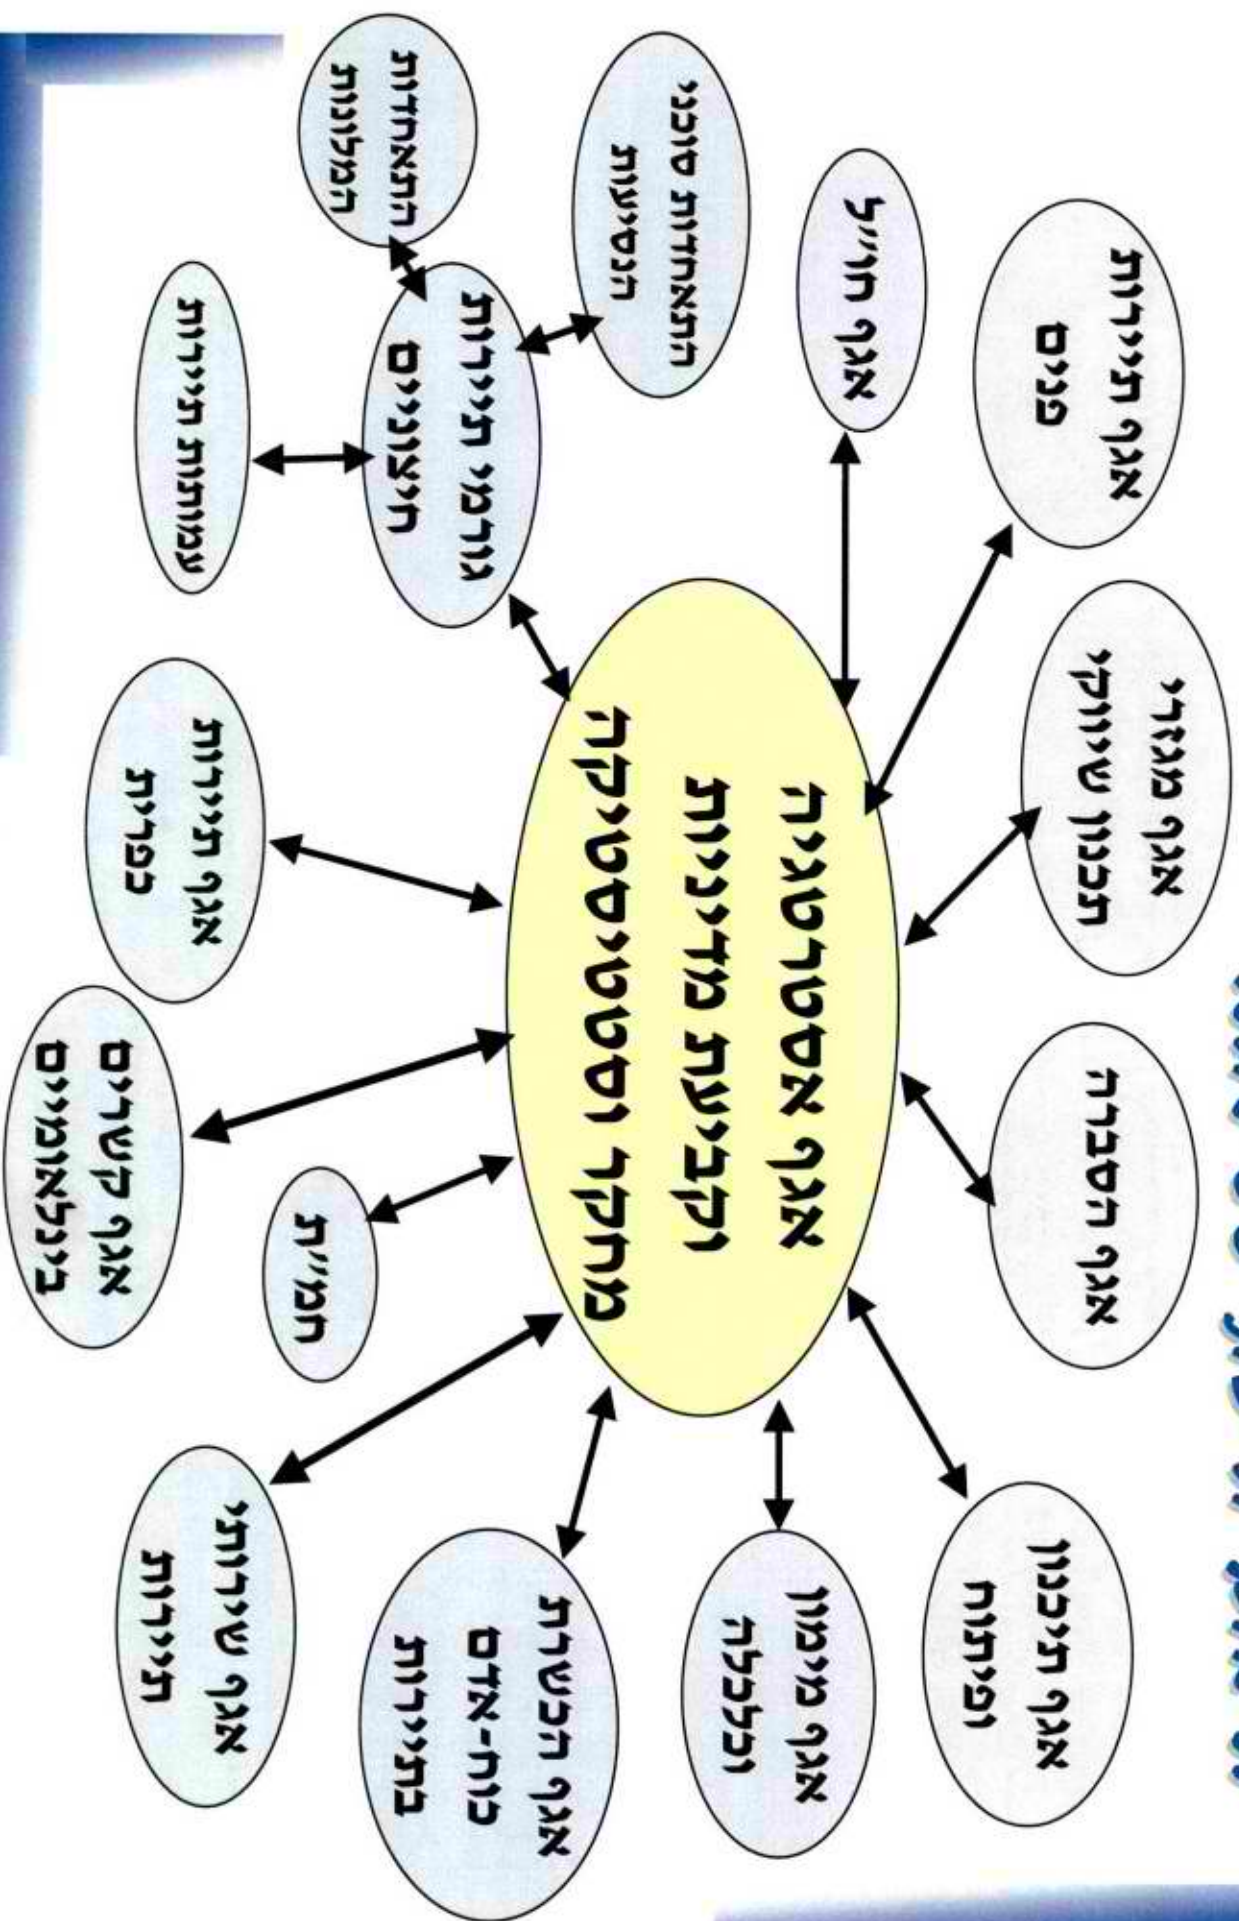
אגף אסטרטגיה
וקבוצת מידע ומחקר
מתכנן ומפקח סטטיסטיקה

אגף משאבי אנוש
ורווחה

אגף הכספים

אגף הפיקוח
ופיתוח

אגף מחשוב
ולוגיסטיקה

אגף תקציבים

אגף תכנון
מדיניות

אגף מנהל
כלכלי ואדמיניסטרציה

אגף אמרכלות
ופיתוח

אגף חטיבת
תקציבים

אגף פיתוח
כוח אדם

אגף ניהול
הכשרות מקצועיות

אגף יחידת
תכנון שירותים

אגף קהילה
ומתנ״סים

אגף שירות
לתושב

אגף תרבות
ופנאי

אגף חינוך
ונוער

אגף חברה
ותרבות